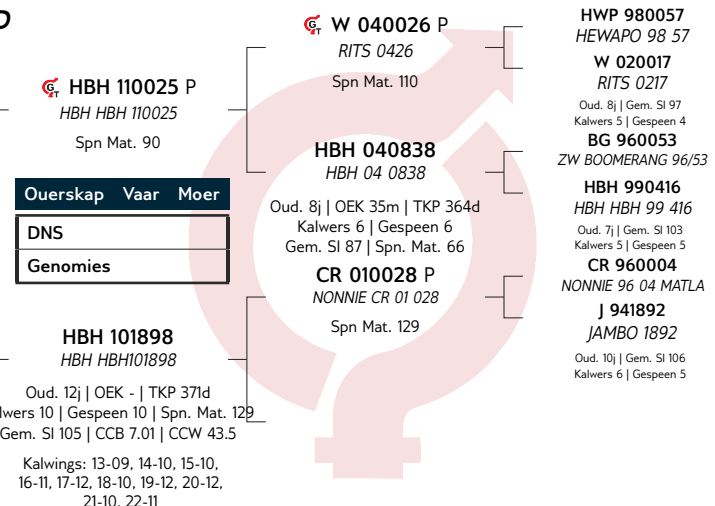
D

HBH 110025 P
HBH HBH 110025
Spn Mat. 90

| Ouerskap | Vaar | Moer |
|---|---|---|
| DNS | | |
| Genomies | | |

HBH 101898
HBH HBH101898
Oud. 12j | OEK - | TKP 371d
lwers 10 | Gespeen 10 | Spn. Mat. 129
Gem. SI 105 | CCB 7.01 | CCW 43.5
Kalwings: 13-09, 14-10, 15-10, 16-11, 17-12, 18-10, 19-12, 20-12, 21-10, 22-11

W 040026 P
RITS 0426
Spn Mat. 110

HBH 040838
HBH 04 0838
Oud. 8j | OEK 35m | TKP 364d
Kalwers 6 | Gespeen 6
Gem. SI 87 | Spn. Mat. 66

CR 010028 P
NONNIE CR 01 028
Spn Mat. 129

HWP 980057
HEWAPO 98 57

W 020017
RITS 0217
Oud. 8j | Gem. SI 97
Kalwers 5 | Gespeen 4

BG 960053
ZW BOOMERANG 96/53

HBH 990416
HBH HBH 99 416
Oud. 7j | Gem. SI 103
Kalwers 5 | Gespeen 5

CR 960004
NONNIE 96 04 MATLA

J 941892
JAMBO 1892
Oud. 10j | Gem. SI 106
Kalwers 6 | Gespeen 5